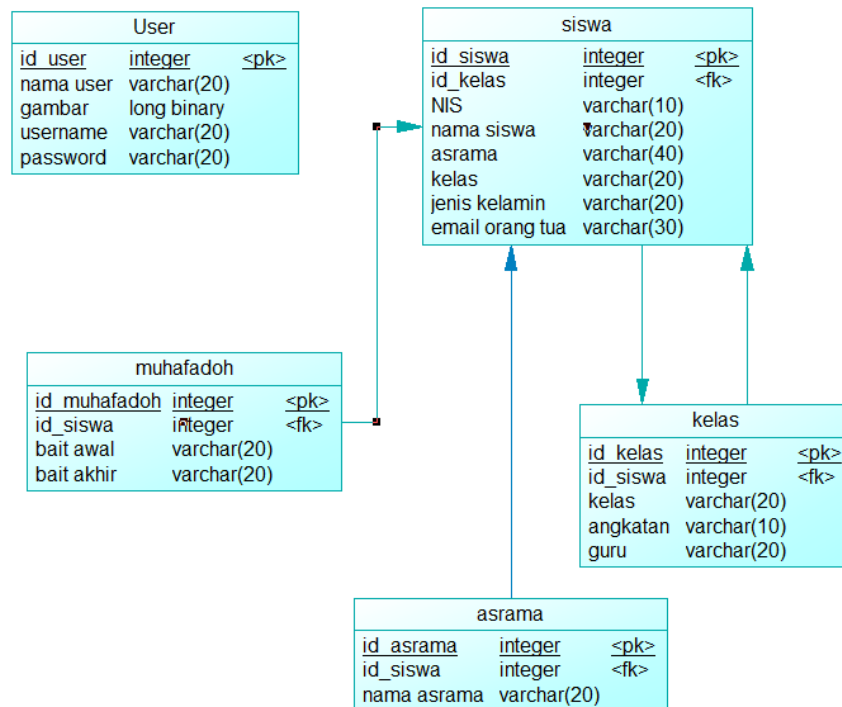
| User | | |
|---|---|---|
| id_user | integer | <pk> |
| nama user | varchar(20) | |
| gambar | long binary | |
| username | varchar(20) | |
| password | varchar(20) | |

| siswa | | |
|---|---|---|
| id_siswa | integer | <pk> |
| id_kelas | integer | <fk> |
| NIS | varchar(10) | |
| nama siswa | varchar(20) | |
| asrama | varchar(40) | |
| kelas | varchar(20) | |
| jenis kelamin | varchar(20) | |
| email orang tua | varchar(30) | |

| muhafadoh | | |
|---|---|---|
| id_muhafadoh | integer | <pk> |
| id_siswa | integer | <fk> |
| bait awal | varchar(20) | |
| bait akhir | varchar(20) | |

| kelas | | |
|---|---|---|
| id_kelas | integer | <pk> |
| id_siswa | integer | <fk> |
| kelas | varchar(20) | |
| angkatan | varchar(10) | |
| guru | varchar(20) | |

| asrama | | |
|---|---|---|
| id_asrama | integer | <pk> |
| id_siswa | integer | <fk> |
| nama asrama | varchar(20) | |